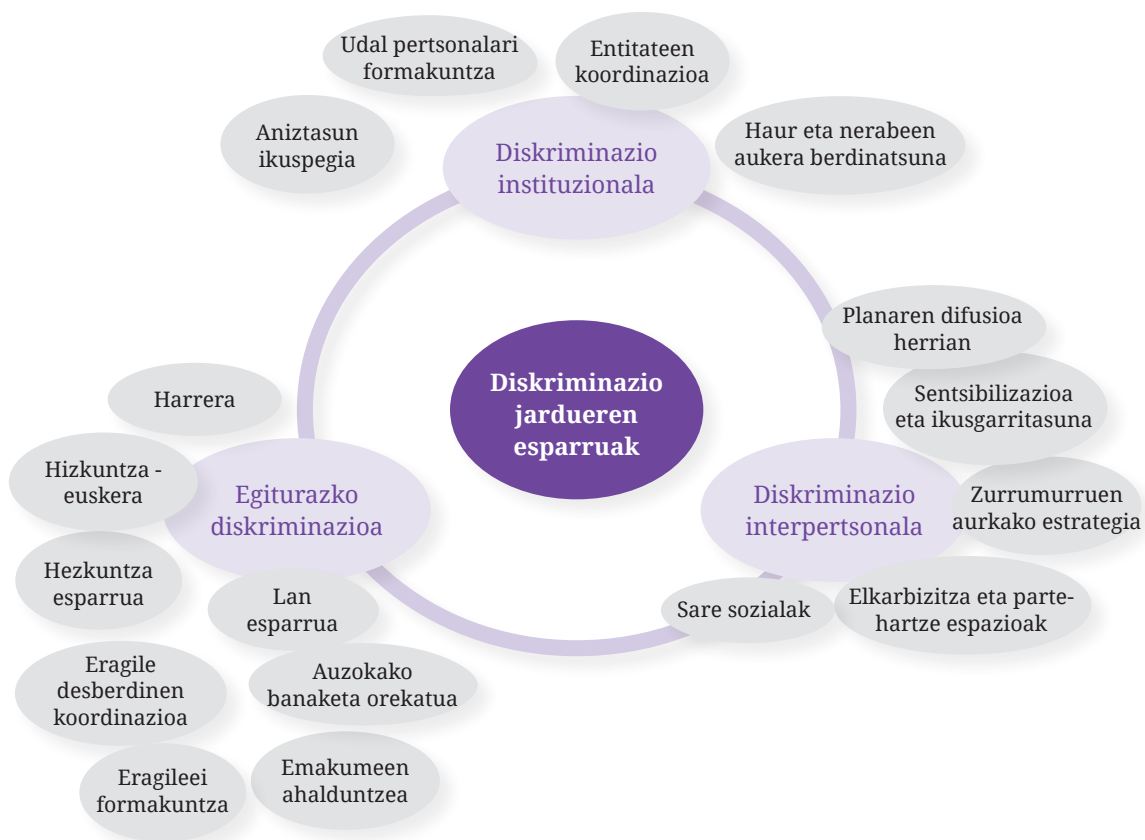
Diskriminazio jardueren esparruak

Diskriminazio instituzionala

Udal pertsonalari formakuntza

Entitateen koordinazioa

Aniztasun ikuspegia

Haur eta nerabeen aukera berdinatsuna

Diskriminazio interpertsonala

Planaren difusioa herrian

Sentsibilizazioa eta ikusgarritasuna

Zurrumurruen aurkako estrategia

Elkarbizitza eta partehartze espazioak

Sare sozialak

Egiturazko diskriminazioa

Harrera

Hizkuntza - euskera

Hezkuntza esparrua

Lan esparrua

Eragile desberdinen koordinazioa

Auzokako banaketa orekatua

Eragileei formakuntza

Emakumeen ahalduntzea